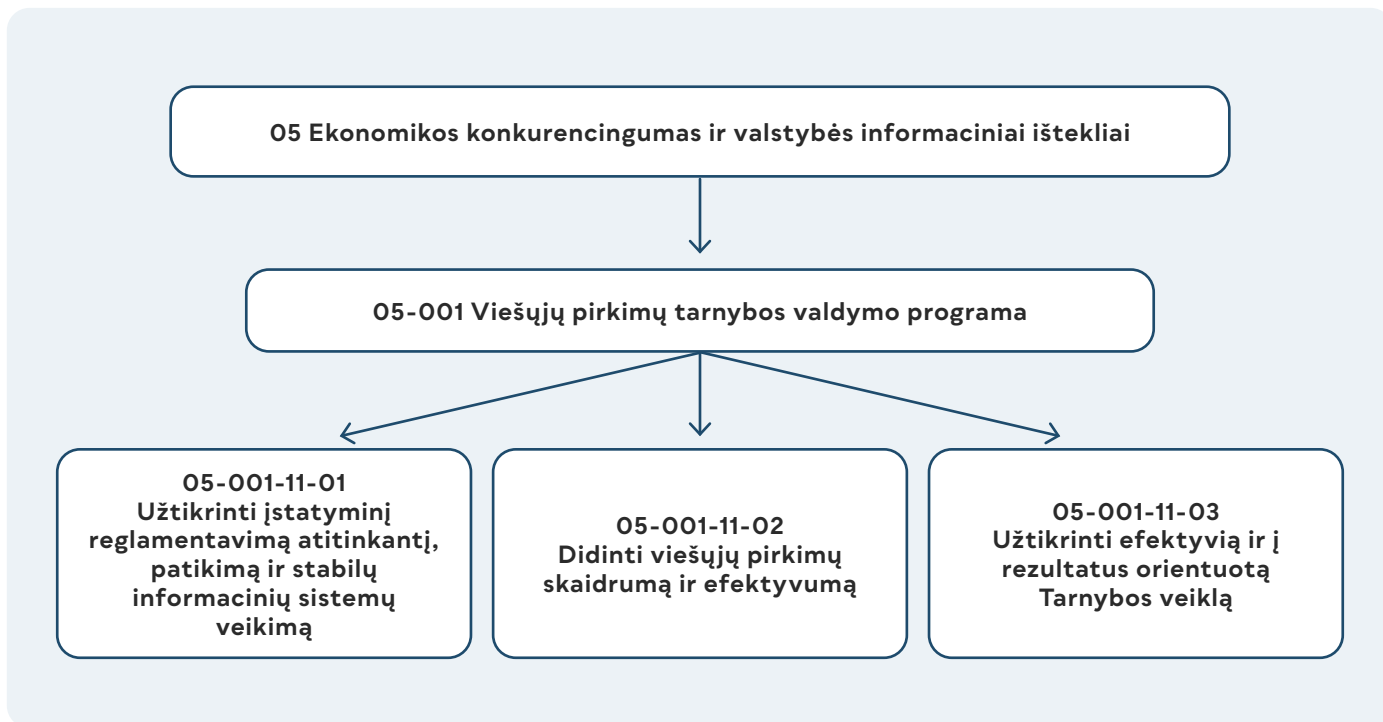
05 Ekonomikos konkurencingumas ir valstybės informaciniai ištekliai

05-001 Viešųjų pirkimų tarnybos valdymo programa

05-001-11-01
Užtikrinti įstatyminį reglamentavimą atitinkantį, patikimą ir stabilų informacinių sistemų veikimą

05-001-11-02
Didinti viešųjų pirkimų skaidrumą ir efektyvumą

05-001-11-03
Užtikrinti efektyvią ir į rezultatus orientuotą Tarnybos veiklą